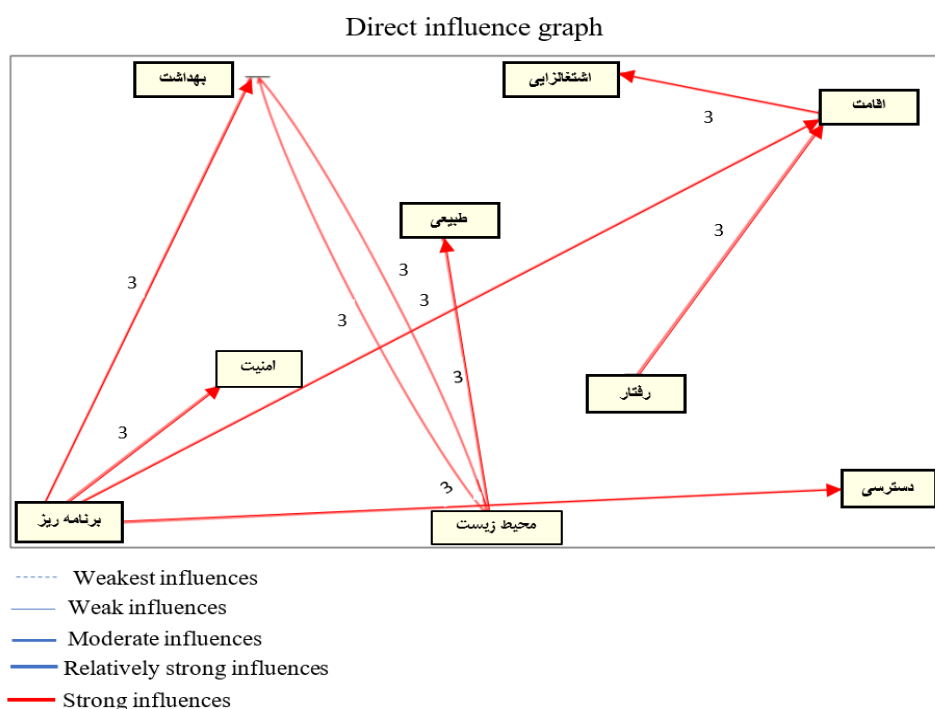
Direct influence graph

بهداشت

اشتغالزایی

اقامت

3

طبیعی

3

3

3

3

3

امنیت

3

رفتار

3

3

دسترسی

برنامه ریز

محیط زیست

Weakest influences
Weak influences
Moderate influences
Relatively strong influences
Strong influences